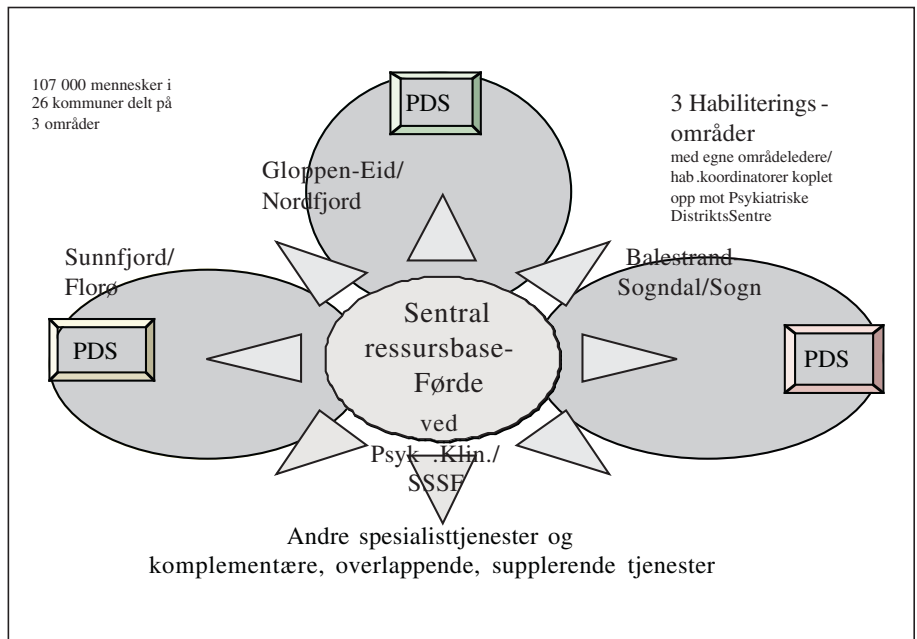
107 000 mennesker i 26 kommuner delt på 3 områder

PDS

3 Habiliterings - områder

med egne områdeledere/ hab.koordinatorer koplet opp mot Psykiatriske DistriktsSentre

Gloppen-Eid/ Nordfjord

Sunnfjord/ Florø

Balestrand Sogndal/Sogn

PDS

Sentral ressursbase- Førde

PDS

ved Psyk .Klin./ SSSF

Andre spesialisttjenester og komplementære, overlappende, supplerende tjenester